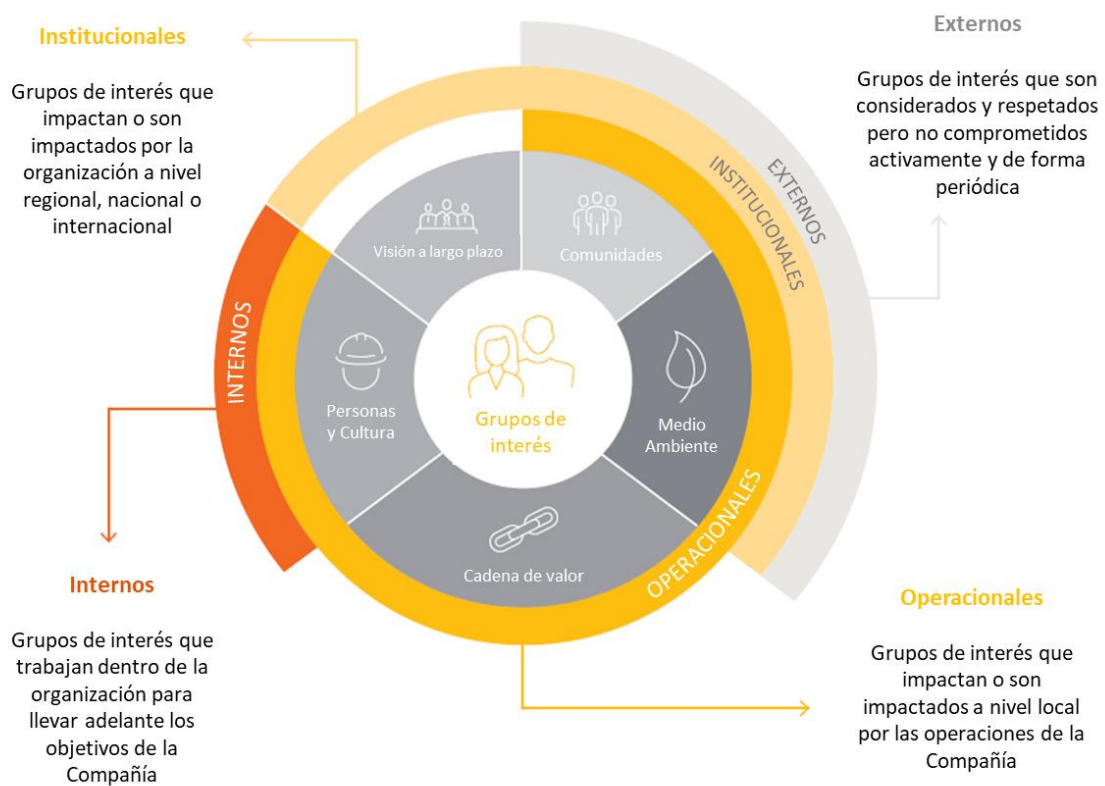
Institucionales

Grupos de interés que impactan o son impactados por la organización a nivel regional, nacional o internacional

Externos

Grupos de interés que son considerados y respetados pero no comprometidos activamente y de forma periódica

EXTERNOS

INSTITUCIONALES

INTERNOS

OPERACIONALES

Visión a largo plazo

Comunidades

Personas y Cultura

Grupos de interés

Medio Ambiente

Cadena de valor

Internos

Grupos de interés que trabajan dentro de la organización para llevar adelante los objetivos de la Compañía

Operacionales

Grupos de interés que impactan o son impactados a nivel local por las operaciones de la Compañía